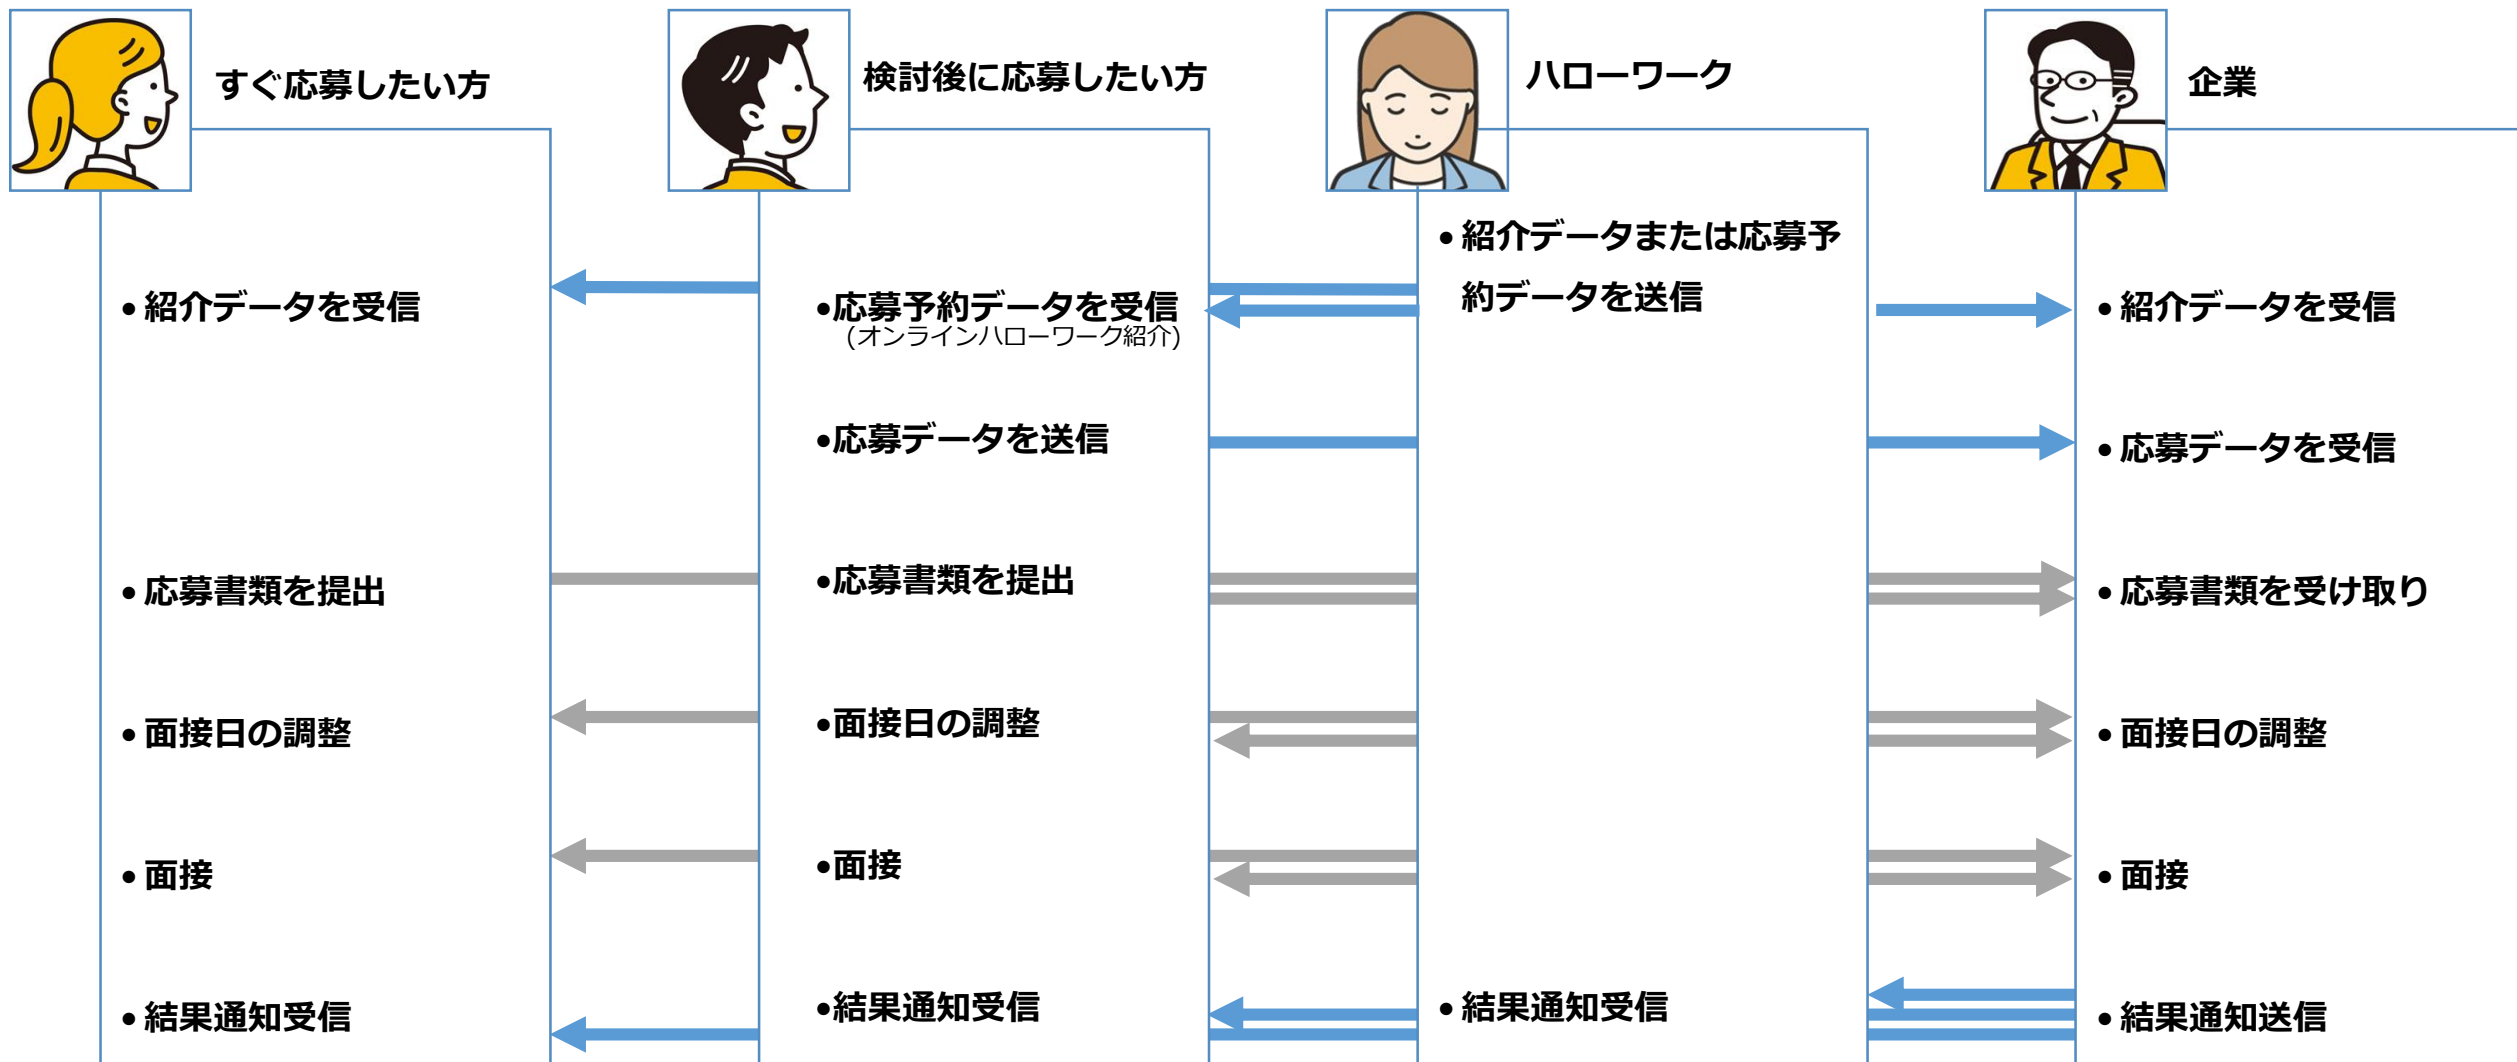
すぐ応募したい方

検討後に応募したい方

ハローワーク

企業

• 紹介データを受信
• 応募書類を提出
• 面接日の調整
• 面接
• 結果通知受信

•応募予約データを受信
(オンラインハローワーク紹介)
•応募データを送信
•応募書類を提出
•面接日の調整
•面接
•結果通知受信

• 紹介データまたは応募予約データを送信
• 結果通知受信

• 紹介データを受信
• 応募データを受信
• 応募書類を受け取り
• 面接日の調整
• 面接
• 結果通知送信